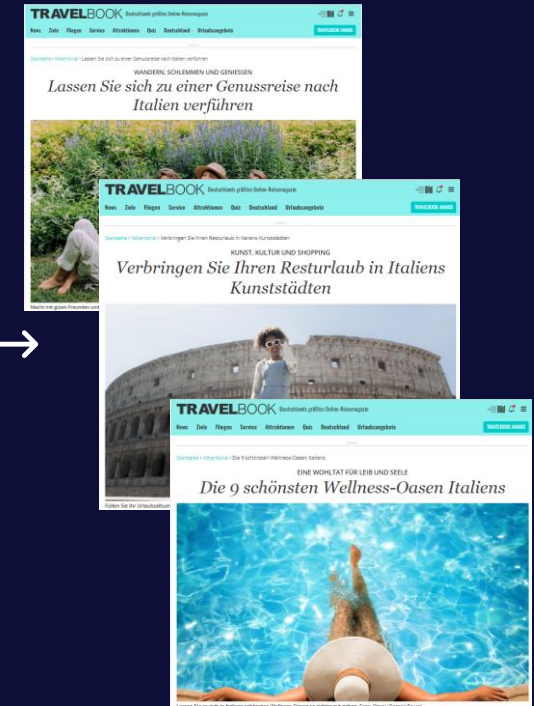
TRAVELBOOK Deutschlands größtes Online-Reisemagazin

News Ziele Fliegen Service Attraktionen Quiz Deutschland Urlaubsangebote

TRAVELBOOK ANGEBOTE

Startseite › Advertorial › Lassen Sie sich zu einer Genussreise nach Italien verführen

WANDERN, SCHLEMMEN UND GENIESSEN

Lassen Sie sich zu einer Genussreise nach Italien verführen

Macht mit guten Freunden und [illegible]

TRAVELBOOK Deutschlands größtes Online-Reisemagazin

News Ziele Fliegen Service Attraktionen Quiz Deutschland Urlaubsangebote

TRAVELBOOK ANGEBOTE

Startseite › Advertorial › Verbringen Sie Ihren Resturlaub in Italiens Kunststädten

KUNST, KULTUR UND SHOPPING

Verbringen Sie Ihren Resturlaub in Italiens Kunststädten

Füllen Sie Ihr Urlaubsalbum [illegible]

TRAVELBOOK Deutschlands größtes Online-Reisemagazin

News Ziele Fliegen Service Attraktionen Quiz Deutschland Urlaubsangebote

TRAVELBOOK ANGEBOTE

Startseite › Advertorial › Die 9 schönsten Wellness-Oasen Italiens

EINE WOHLTAT FÜR LEIB UND SEELE

Die 9 schönsten Wellness-Oasen Italiens

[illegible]